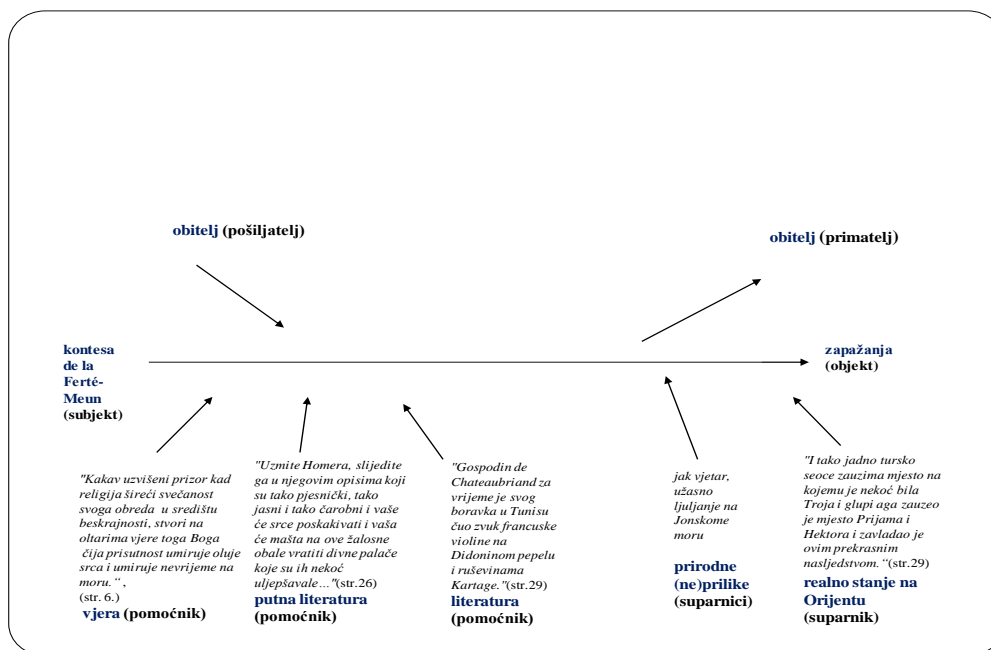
obitelj (pošiljatelj)

obitelj (primatelj)

kontesa de la Ferté-Meun (subjekt)

zapažanja (objekt)

"Kakav uzvišeni prizor kad religija šireći svečanost svoga obreda u središtu beskrajnosti, stvori na oltarima vjere toga Boga čija prisutnost umiruje oluje srca i umiruje nevrijeme na moru." , (str. 6.)
vjera (pomoćnik)

"Uzmite Homera, slijedite ga u njegovim opisima koji su tako pjesnički, tako jasni i tako čarobni i vaše će srce poskakivati i vaša će mašta na ove žalosne obale vratiti divne palače koje su ih nekoć uljepšavale…"(str.26)
putna literatura (pomoćnik)

"Gospodin de Chateaubriand za vrijeme je svog boravka u Tunisu čuo zvuk francuske violine na Didoninom pepelu i ruševinama Kartage."(str.29)
literatura (pomoćnik)

jak vjetar, užasno ljuljanje na Jonskome moru
prirodne (ne)prilike (suparnici)

"I tako jadno tursko seoce zauzima mjesto na kojemu je nekoć bila Troja i glupi aga zauzeo je mjesto Prijama i Hektora i zavladao je ovim prekrasnim nasljedstvom."(str.29)
realno stanje na Orijentu (suparnik)